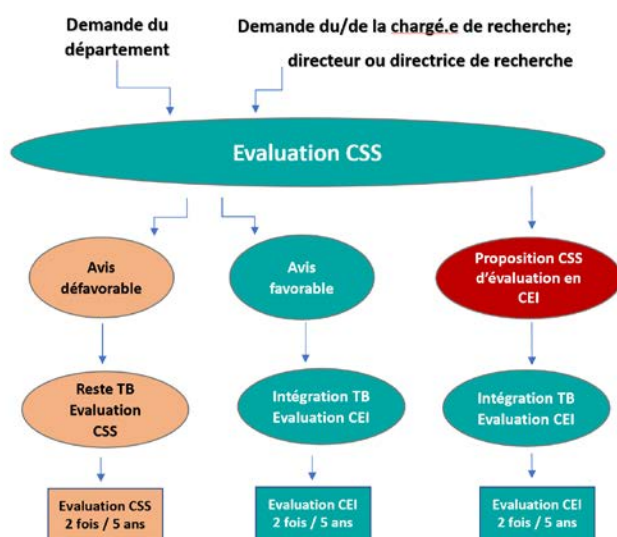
Demande du département

Demande du/de la chargé.e de recherche; directeur ou directrice de recherche

Evaluation CSS

Avis défavorable

Avis favorable

Proposition CSS d'évaluation en CEI

Reste TB Evaluation CSS

Intégration TB Evaluation CEI

Intégration TB Evaluation CEI

Evaluation CSS 2 fois / 5 ans

Evaluation CEI 2 fois / 5 ans

Evaluation CEI 2 fois / 5 ans